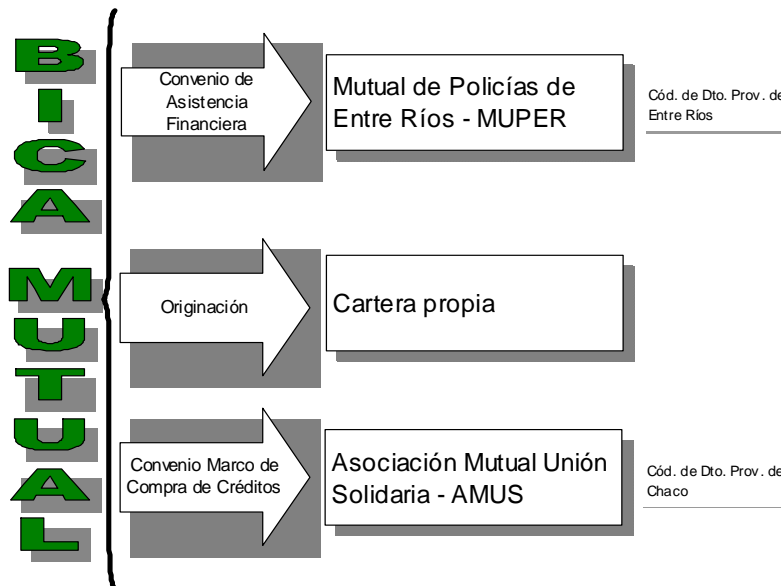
BICA MUTUAL

Convenio de Asistencia Financiera

Mutual de Policías de Entre Ríos - MUPER

Cód. de Dto. Prov. de Entre Ríos

Originación

Cartera propia

Convenio Marco de Compra de Créditos

Asociación Mutual Unión Solidaria - AMUS

Cód. de Dto. Prov. de Chaco